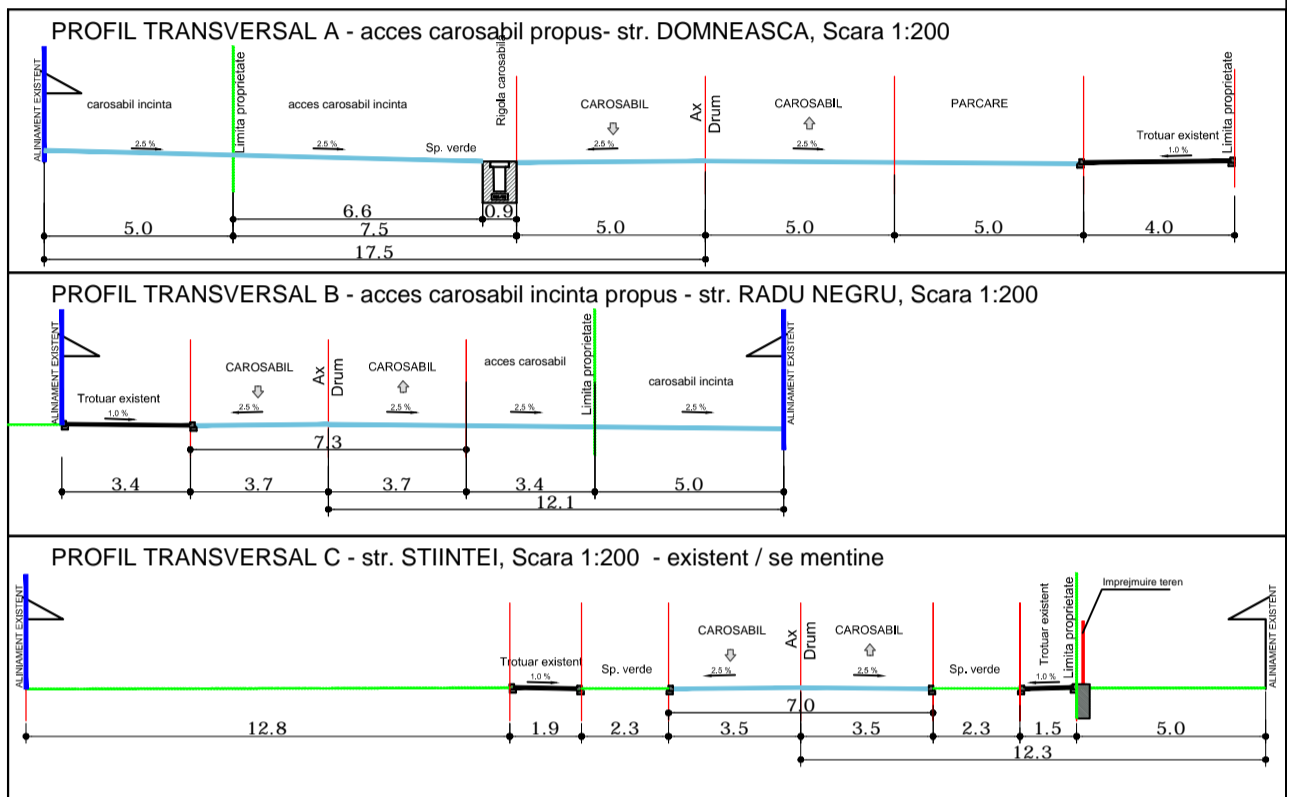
PROFIL TRANSVERSAL A - acces carosabil propus- str. DOMNEASCA, Scara 1:200

ALINIAMENT EXISTENT
carosabil incinta
Limita proprietate
acces carosabil incinta
Rigola carosabil
CAROSABIL
Ax Drum
CAROSABIL
PARCARE
Limita proprietate
Trotuar existent
2.5 %
2.5 %
Sp. verde
2.5 %
2.5 %
1.0 %
6.6
0.9
5.0
7.5
5.0
5.0
5.0
4.0
17.5

PROFIL TRANSVERSAL B - acces carosabil incinta propus - str. RADU NEGRU, Scara 1:200

ALINIAMENT EXISTENT
Trotuar existent
1.0 %
CAROSABIL
2.5 %
Ax Drum
CAROSABIL
2.5 %
acces carosabil
2.5 %
Limita proprietate
carosabil incinta
2.5 %
ALINIAMENT EXISTENT
7.3
3.4
3.7
3.7
3.4
5.0
12.1

PROFIL TRANSVERSAL C - str. STIINTEI, Scara 1:200 - existent / se mentine

ALINIAMENT EXISTENT
Trotuar existent
1.0 %
Sp. verde
CAROSABIL
2.5 %
Ax Drum
CAROSABIL
2.5 %
Sp. verde
Trotuar existent
1.0 %
Limita proprietate
Imprejmuire teren
ALINIAMENT EXISTENT
7.0
12.8
1.9
2.3
3.5
3.5
2.3
1.5
5.0
12.3